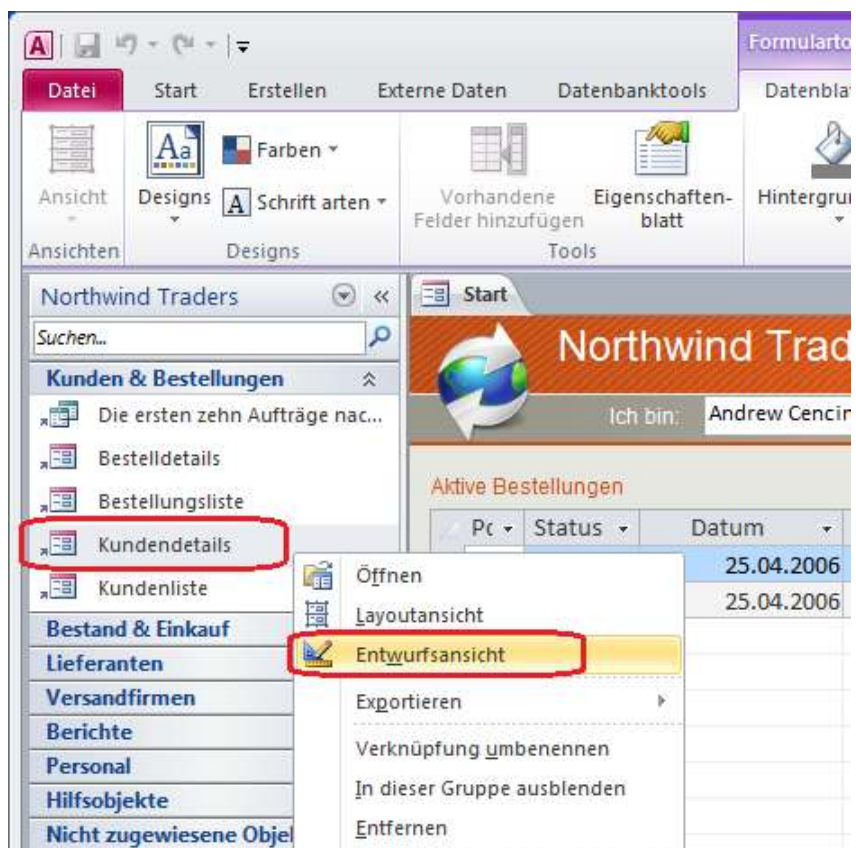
A

Formularto

Datei Start Erstellen Externe Daten Datenbanktools Datenblat

Ansicht

Designs

Farben

Schrift arten

Vorhandene Felder hinzufügen

Eigenschaftenblatt

Hintergru

Ansichten Designs Tools

Northwind Traders

Suchen...

Kunden & Bestellungen

Die ersten zehn Aufträge nac...

Bestelldetails

Bestellungsliste

Kundendetails

Kundenliste

Bestand & Einkauf

Lieferanten

Versandfirmen

Berichte

Personal

Hilfsobjekte

Nicht zugewiesene Objel

Start

Northwind Trad

Ich bin: Andrew Cencir

Aktive Bestellungen

| Pc | Status | Datum |
|---|---|---|
| | | 25.04.2006 |
| | | 25.04.2006 |

Öffnen

Layoutansicht

Entwurfsansicht

Exportieren

Verknüpfung umbenennen

In dieser Gruppe ausblenden

Entfernen